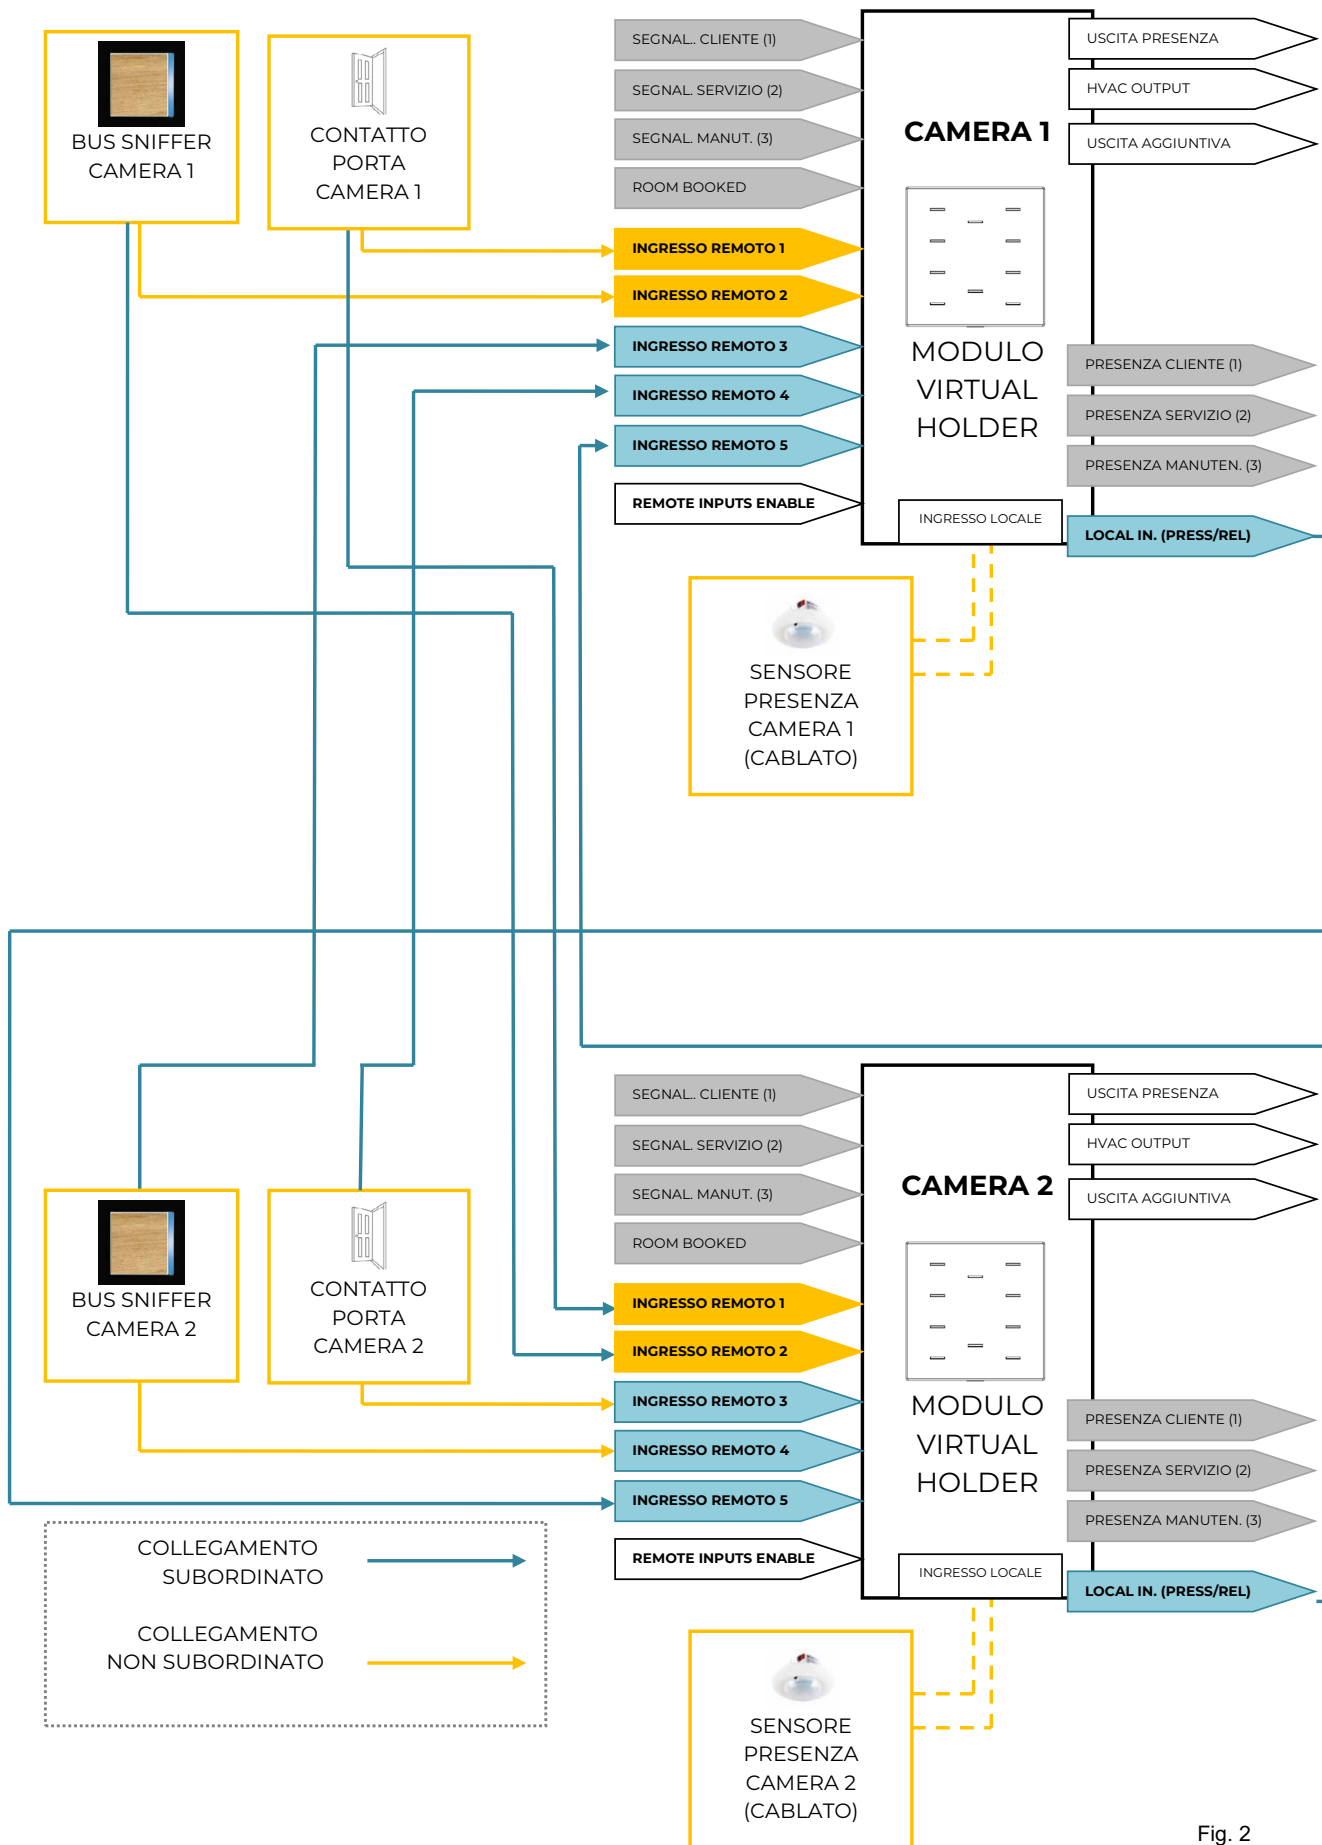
BUS SNIFFER CAMERA 1

CONTATTO PORTA CAMERA 1

SEGNAL.. CLIENTE (1)
SEGNAL. SERVIZIO (2)
SEGNAL. MANUT. (3)
ROOM BOOKED
INGRESSO REMOTO 1
INGRESSO REMOTO 2
INGRESSO REMOTO 3
INGRESSO REMOTO 4
INGRESSO REMOTO 5
REMOTE INPUTS ENABLE

CAMERA 1

MODULO VIRTUAL HOLDER

INGRESSO LOCALE

USCITA PRESENZA
HVAC OUTPUT
USCITA AGGIUNTIVA
PRESENZA CLIENTE (1)
PRESENZA SERVIZIO (2)
PRESENZA MANUTEN. (3)
LOCAL IN. (PRESS/REL)

SENSORE PRESENZA CAMERA 1 (CABLATO)

SEGNAL.. CLIENTE (1)
SEGNAL. SERVIZIO (2)
SEGNAL. MANUT. (3)
ROOM BOOKED
INGRESSO REMOTO 1
INGRESSO REMOTO 2
INGRESSO REMOTO 3
INGRESSO REMOTO 4
INGRESSO REMOTO 5
REMOTE INPUTS ENABLE

CAMERA 2

MODULO VIRTUAL HOLDER

INGRESSO LOCALE

USCITA PRESENZA
HVAC OUTPUT
USCITA AGGIUNTIVA
PRESENZA CLIENTE (1)
PRESENZA SERVIZIO (2)
PRESENZA MANUTEN. (3)
LOCAL IN. (PRESS/REL)

BUS SNIFFER CAMERA 2

CONTATTO PORTA CAMERA 2

COLLEGAMENTO SUBORDINATO

COLLEGAMENTO NON SUBORDINATO

SENSORE PRESENZA CAMERA 2 (CABLATO)

Fig. 2